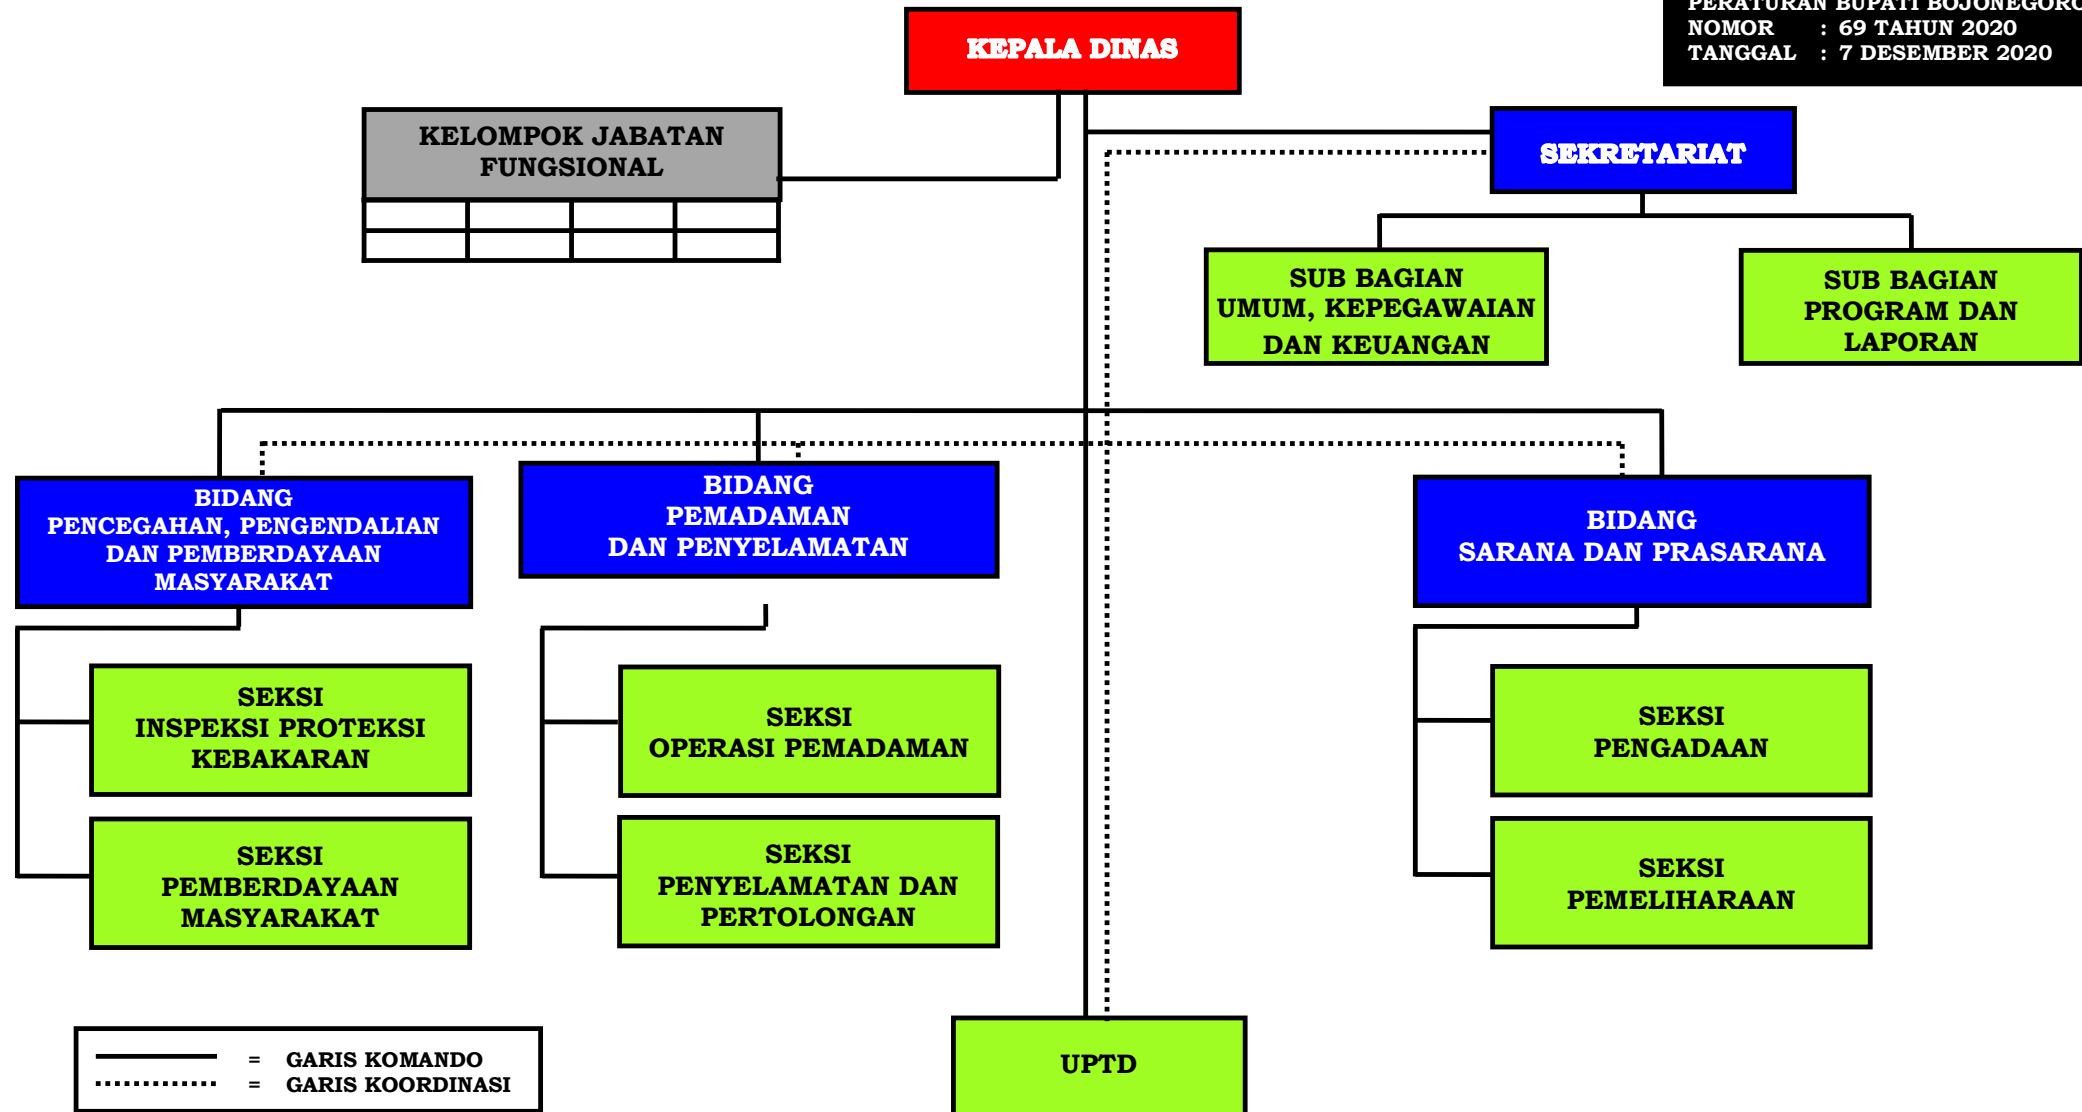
PERATURAN BUPATI BOJONEGORO
NOMOR : 69 TAHUN 2020
TANGGAL : 7 DESEMBER 2020

KEPALA DINAS

KELOMPOK JABATAN FUNGSIONAL

SEKRETARIAT

SUB BAGIAN UMUM, KEPEGAWAIAN DAN KEUANGAN

SUB BAGIAN PROGRAM DAN LAPORAN

BIDANG PENCEGAHAN, PENGENDALIAN DAN PEMBERDAYAAN MASYARAKAT

BIDANG PEMADAMAN DAN PENYELAMATAN

BIDANG SARANA DAN PRASARANA

SEKSI INSPEKSI PROTEKSI KEBAKARAN

SEKSI PEMBERDAYAAN MASYARAKAT

SEKSI OPERASI PEMADAMAN

SEKSI PENYELAMATAN DAN PERTOLONGAN

SEKSI PENGADAAN

SEKSI PEMELIHARAAN

= GARIS KOMANDO
= GARIS KOORDINASI

UPTD